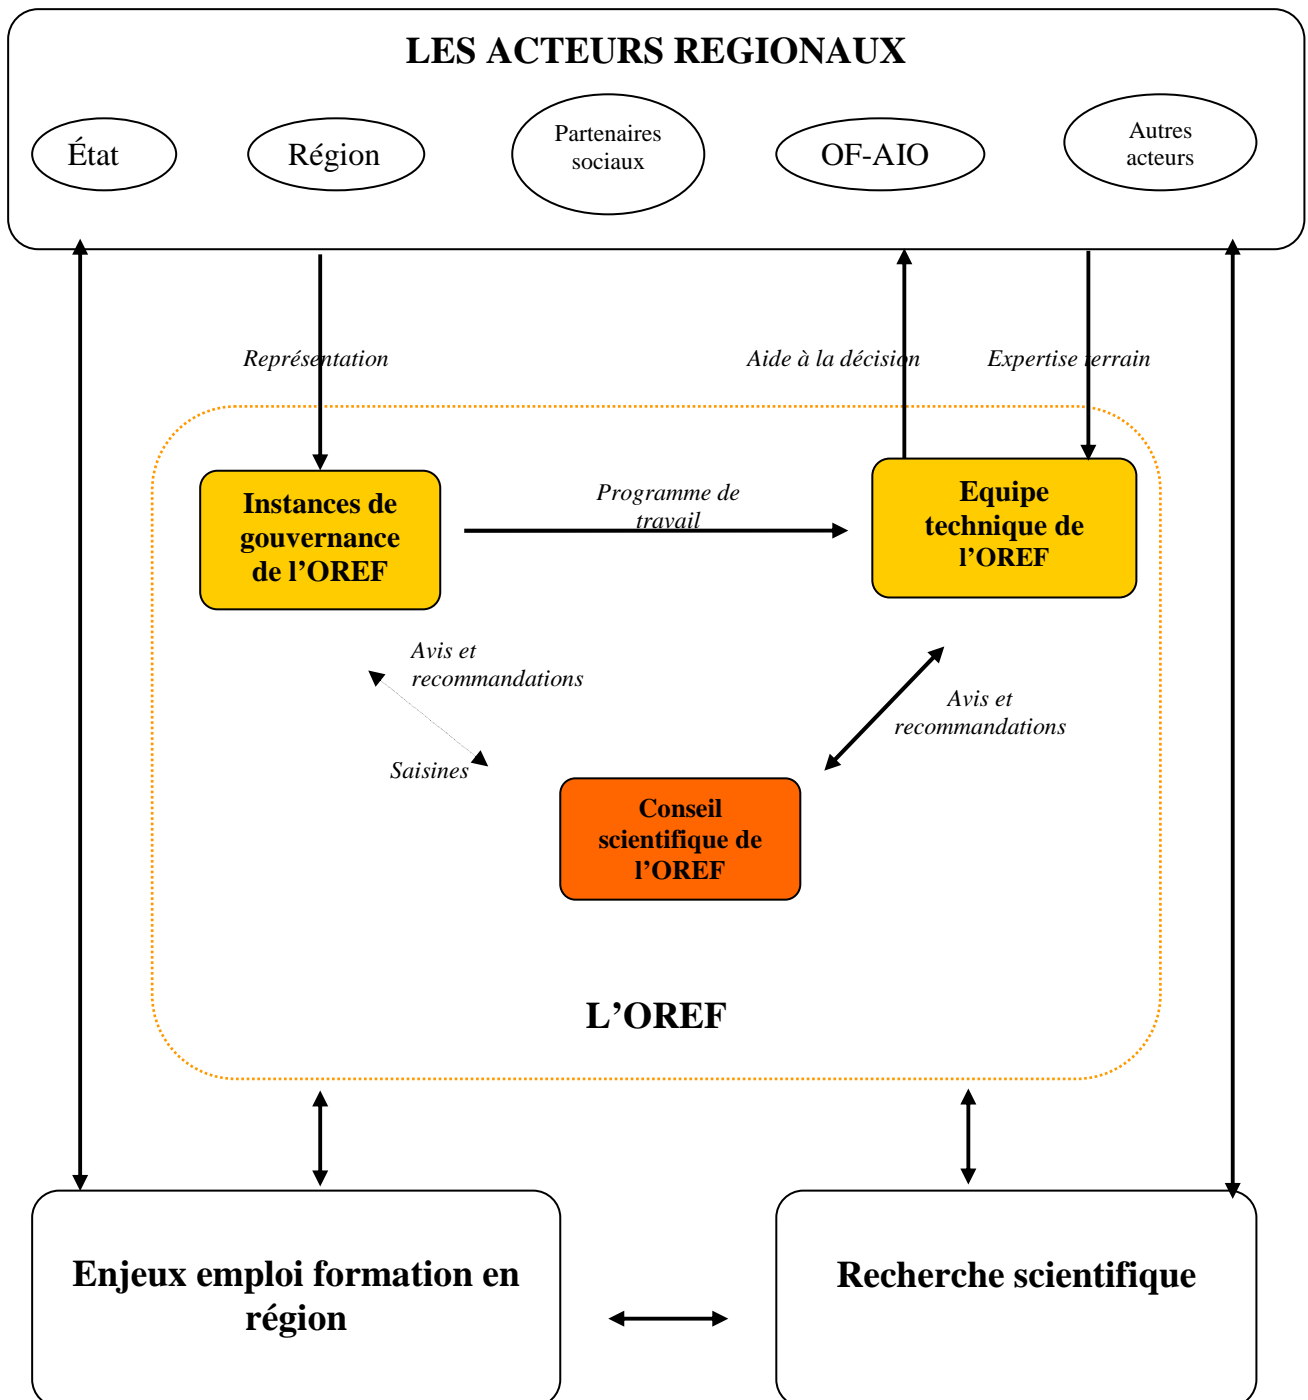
LES ACTEURS REGIONAUX

État

Région

Partenaires sociaux

OF-AIO

Autres acteurs

Représentation

Aide à la décision

Expertise terrain

Instances de gouvernance de l'OREF

Programme de travail

Equipe technique de l'OREF

Avis et recommandations

Saisines

Avis et recommandations

Conseil scientifique de l'OREF

L'OREF

Enjeux emploi formation en région

Recherche scientifique